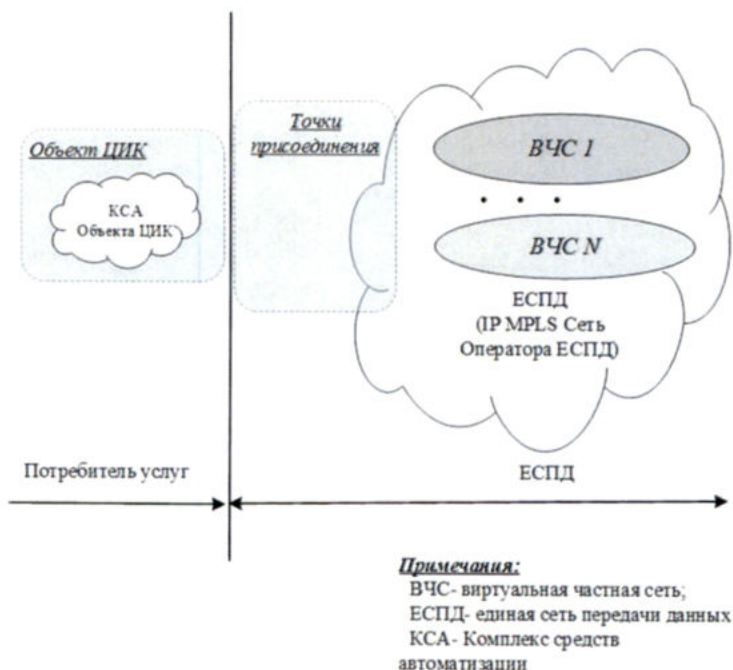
Объект ЦИК

КСА Объекта ЦИК

Точки присоединения

ВЧС 1

• • •

ВЧС N

ЕСПД (IP MPLS Сеть Оператора ЕСПД)

Потребитель услуг

ЕСПД

Примечания:
ВЧС- виртуальная частная сеть;
ЕСПД- единая сеть передачи данных
КСА- Комплекс средств автоматизации